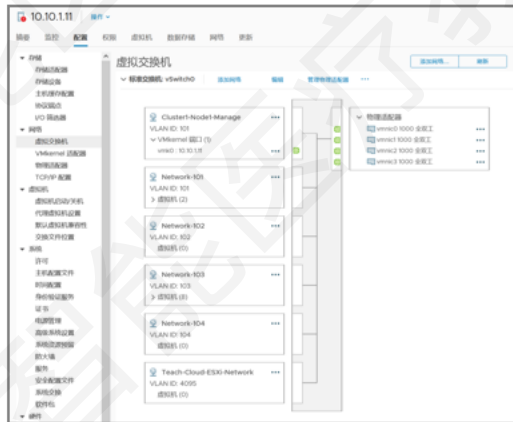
10.10.1.11 操作

摘要 监控 配置 权限 虚拟机 数据存储 网络 更新

▾ 存储
存储适配器
存储设备
主机缓存配置
协议端点
I/O 筛选器
▾ 网络
虚拟交换机
VMkernel 适配器
物理适配器
TCP/IP 配置
▾ 虚拟机
虚拟机启动/关机
代理虚拟机设置
默认虚拟机兼容性
交换文件位置
▾ 系统
许可
主机配置文件
时间配置
身份验证服务
证书
电源管理
高级系统设置
系统资源预留
防火墙
服务
安全配置文件
系统交换
软件包
▾ 硬件

虚拟交换机

添加网络... 刷新

∨ 标准交换机: vSwitch0 添加网络 编辑 管理物理适配器 ...

Cluster1-Node1-Manage ...
VLAN ID: 101
∨ VMkernel 端口 (1)
vmk0 : 10.10.1.11 ...

Network-101 ...
VLAN ID: 101
> 虚拟机 (2)

Network-102 ...
VLAN ID: 102
虚拟机 (0)

Network-103 ...
VLAN ID: 103
> 虚拟机 (8)

Network-104 ...
VLAN ID: 104
虚拟机 (0)

Teach-Cloud-ESXi-Network ...
VLAN ID: 4095
虚拟机 (0)

∨ 物理适配器
vmnic0 1000 全双工 ...
vmnic1 1000 全双工 ...
vmnic2 1000 全双工 ...
vmnic3 1000 全双工 ...